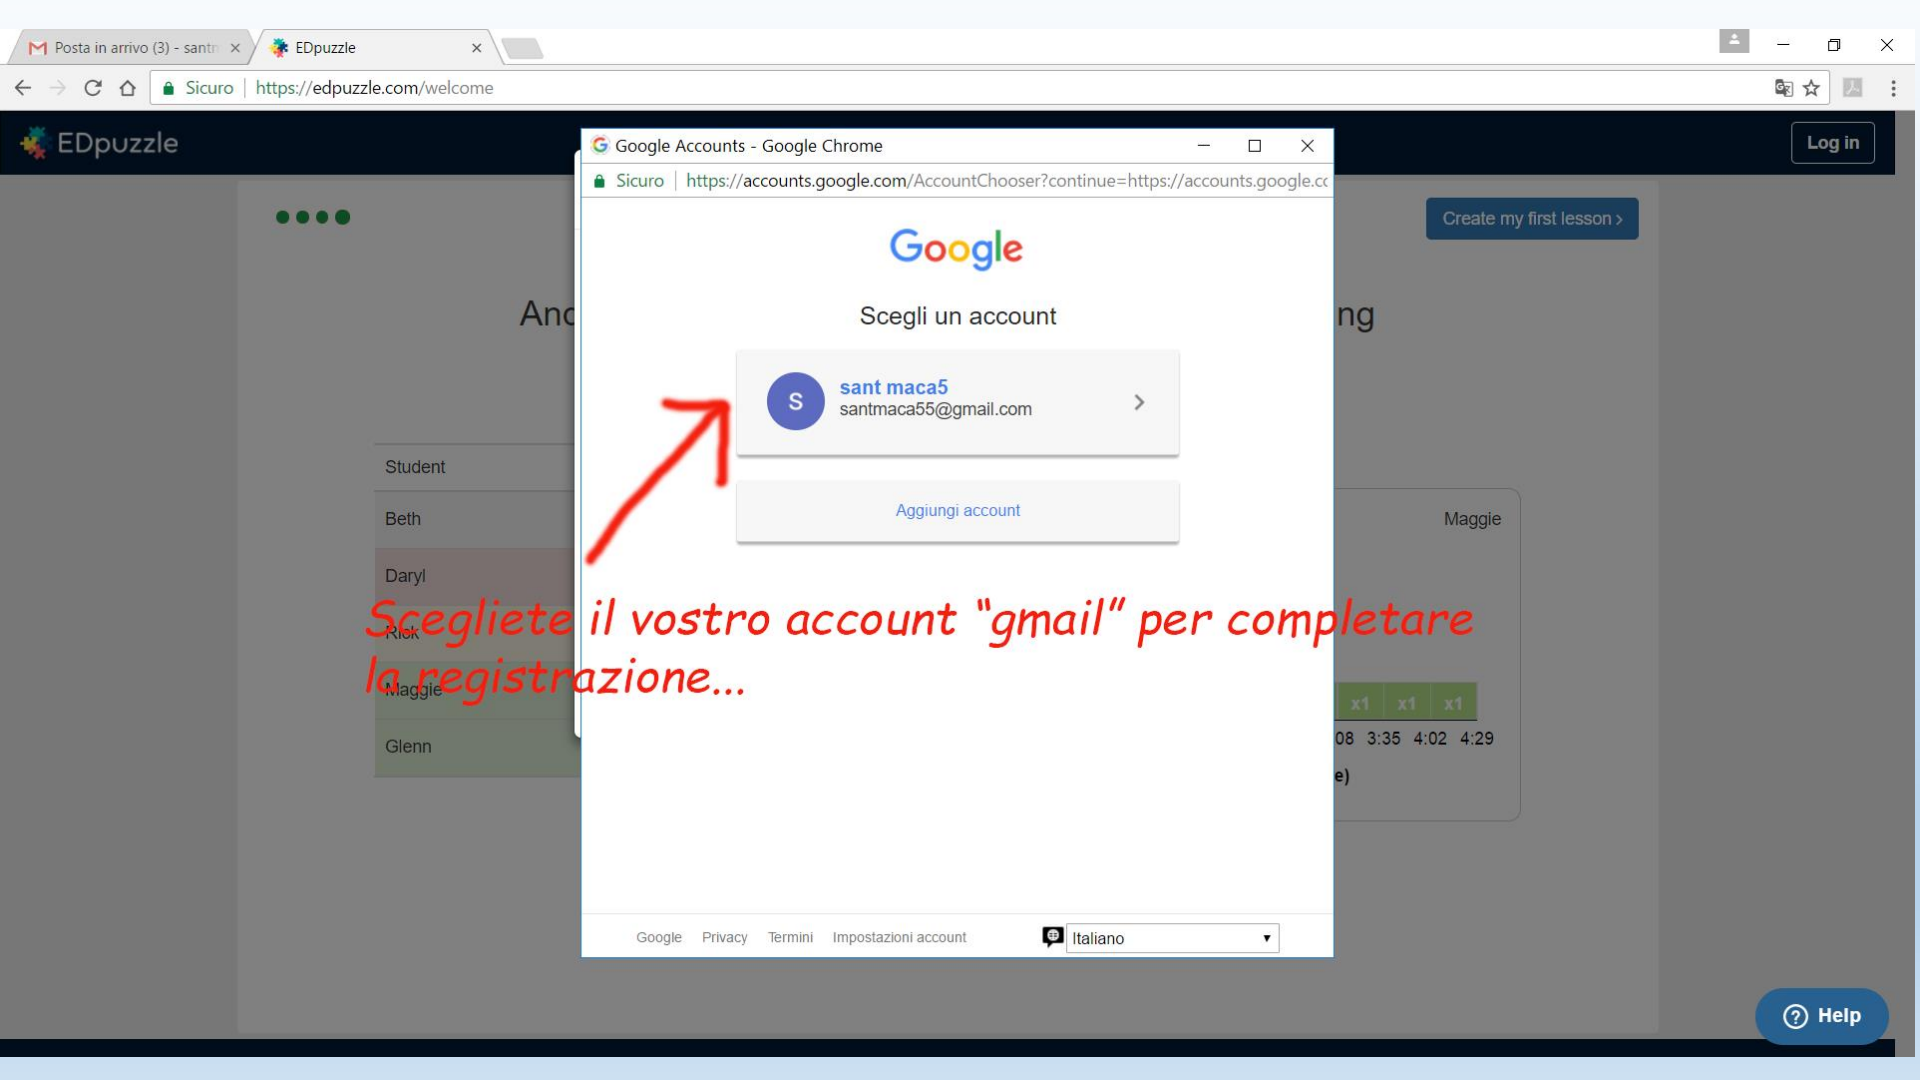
Posta in arrivo (3) - santr ×
EDpuzzle ×

Sicuro | https://edpuzzle.com/welcome

EDpuzzle

Log in

Create my first lesson ›

Anc

ng

Student

Beth

Daryl

Rick

Maggie

Glenn

Maggie

x1 x1 x1

08 3:35 4:02 4:29

e)

Google Accounts - Google Chrome

Sicuro | https://accounts.google.com/AccountChooser?continue=https://accounts.google.cc

Google

Scegli un account

S

sant maca5
santmaca55@gmail.com

Aggiungi account

Scegliete il vostro account "gmail" per completare la registrazione...

Google Privacy Termini Impostazioni account

Italiano

Help